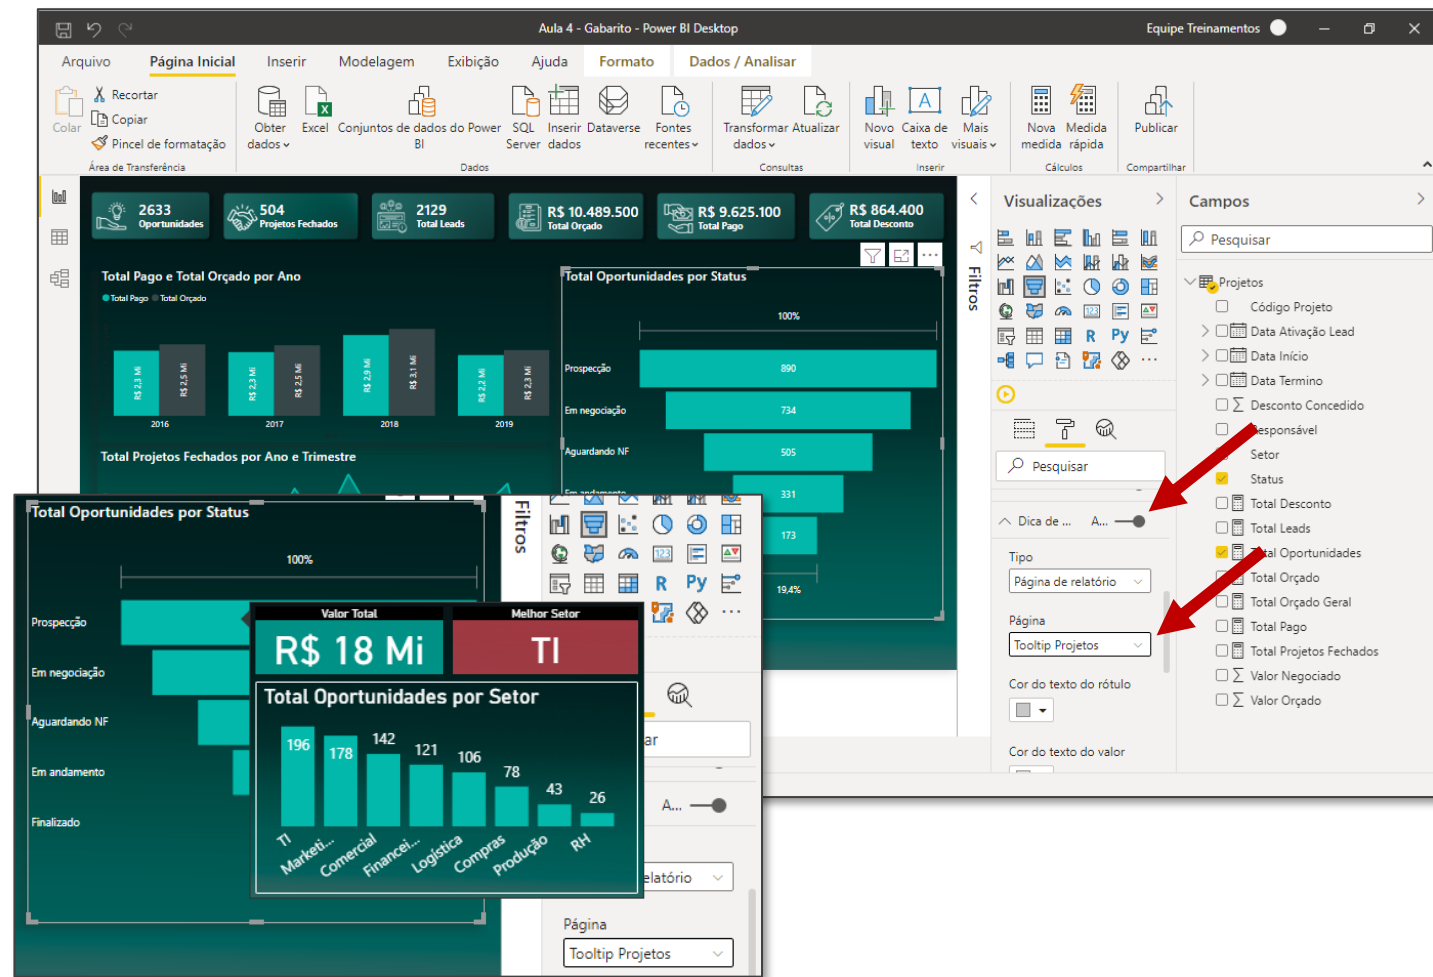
Aula 4 - Gabarito - Power BI Desktop

Equipe Treinamentos

Arquivo Página Inicial Inserir Modelagem Exibição Ajuda Formato Dados / Analisar

Colar Recortar Copiar Pincel de formatação Área de Transferência

Obter dados Excel Conjuntos de dados do Power BI SQL Server Inserir dados Dataverse Fontes recentes Dados

Transformar dados Atualizar Consultas

Novo visual Caixa de texto Mais visuais Inserir

Nova medida Medida rápida Cálculos

Publicar Compartilhar

2633 Oportunidades

504 Projetos Fechados

2129 Total Leads

R$ 10.489.500 Total Orçado

R$ 9.625.100 Total Pago

R$ 864.400 Total Desconto

Total Pago e Total Orçado por Ano

Total Pago Total Orçado

R$ 2,3 Mi R$ 2,5 Mi R$ 2,3 Mi R$ 2,5 Mi R$ 2,9 Mi R$ 3,1 Mi R$ 2,2 Mi R$ 2,3 Mi

2016 2017 2018 2019

Total Projetos Fechados por Ano e Trimestre

Total Oportunidades por Status

100%

Prospecção 890
Em negociação 734
Aguardando NF 505
Em andamento 331
173
19,4%

Filtros

Visualizações

Campos

Pesquisar

Projetos
Código Projeto
Data Ativação Lead
Data Início
Data Termino
Desconto Concedido
Responsável
Setor
Status
Total Desconto
Total Leads
Total Oportunidades
Total Orçado
Total Orçado Geral
Total Pago
Total Projetos Fechados
Valor Negociado
Valor Orçado

Pesquisar

Dica de ... A...

Tipo
Página de relatório

Página
Tooltip Projetos

Cor do texto do rótulo

Cor do texto do valor

Total Oportunidades por Status

100%

Prospecção
Em negociação
Aguardando NF
Em andamento
Finalizado

Valor Total
R$ 18 Mi

Melhor Setor
TI

Total Oportunidades por Setor

196 178 142 121 106 78 43 26

TI Marketi... Comercial Financei... Logística Compras Produção RH

Filtros

ar

A...

elatório

Página
Tooltip Projetos